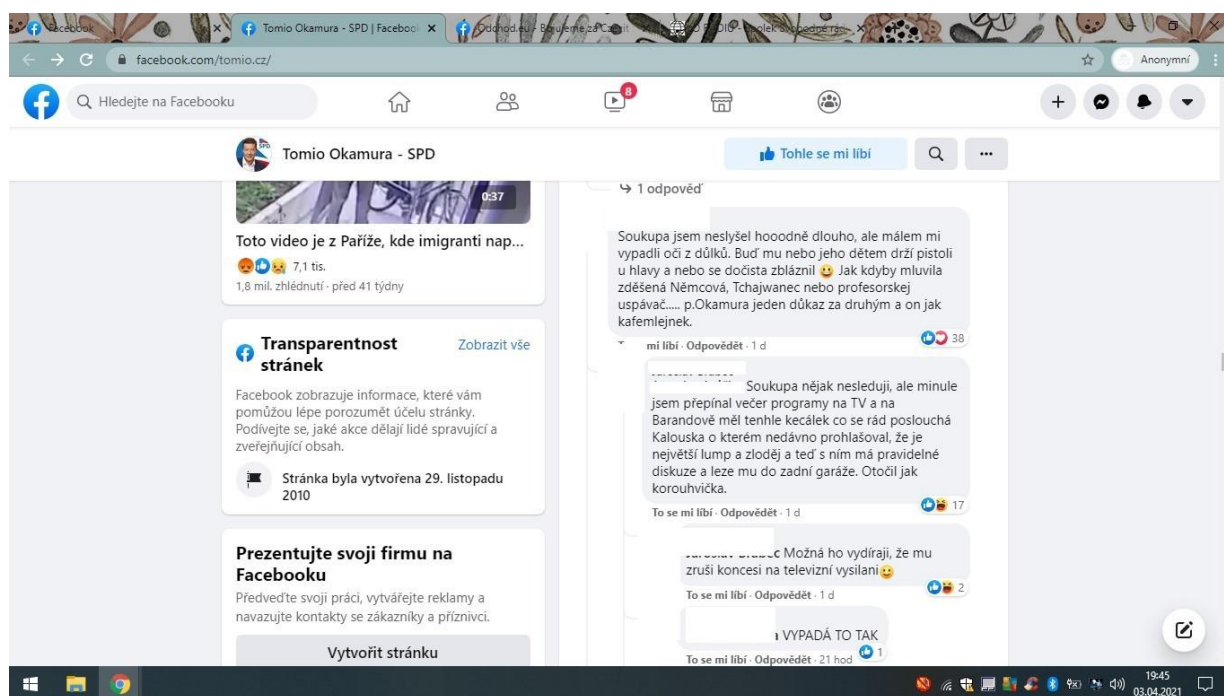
Facebook | Tomio Okamura - SPD | Facebook | Odchod.eu - Bojujeme za Czexit | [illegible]

facebook.com/tomio.cz/

Anonymní

Hledejte na Facebooku

8

Tomio Okamura - SPD

Tohle se mi líbí

0:37

Toto video je z Paříže, kde imigranti nap...

7,1 tis.

1,8 mil. zhlédnutí · před 41 týdny

Transparentnost stránek

Zobrazit vše

Facebook zobrazuje informace, které vám pomůžou lépe porozumět účelu stránky. Podívejte se, jaké akce dělají lidé spravující a zveřejňující obsah.

Stránka byla vytvořena 29. listopadu 2010

Prezentujte svoji firmu na Facebooku

Předveďte svoji práci, vytvářejte reklamy a navazujte kontakty se zákazníky a příznivci.

Vytvořit stránku

1 odpověď

Soukupa jsem neslyšel hooodně dlouho, ale málem mi vypadli oči z důlků. Buď mu nebo jeho dětem drží pistoli u hlavy a nebo se dočista zbláznil Jak kdyby mluvila zděšená Němcová, Tchajwanec nebo profesorskej uspávač..... p.Okamura jeden důkaz za druhým a on jak kafemlejnek.

38

mi líbí · Odpovědět · 1 d

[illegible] Soukupa nějak nesleduji, ale minule jsem přepínal večer programy na TV a na Barandově měl tenhle kecálek co se rád poslouchá Kalouska o kterém nedávno prohlašoval, že je největší lump a zloděj a teď s ním má pravidelné diskuze a leze mu do zadní garáže. Otočil jak korouhvička.

17

To se mi líbí · Odpovědět · 1 d

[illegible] Možná ho vydíraji, že mu zruši koncesi na televizní vysilani

2

To se mi líbí · Odpovědět · 1 d

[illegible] VYPADÁ TO TAK

1

To se mi líbí · Odpovědět · 21 hod

19:45
03.04.2021